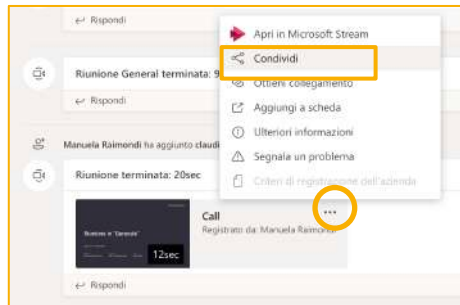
Rispondi

Riunione General terminata: 9

Rispondi

Manuela Raimondi ha aggiunto claudi

Riunione terminata: 20sec

Riunione in "Generale"

12sec

Call

Registrato da: Manuela Raimondi

...

Rispondi

Apri in Microsoft Stream

Condividi

Ottieni collegamento

Aggiungi a scheda

Ulteriori informazioni

Segnala un problema

Criteri di registrazione dell'azienda